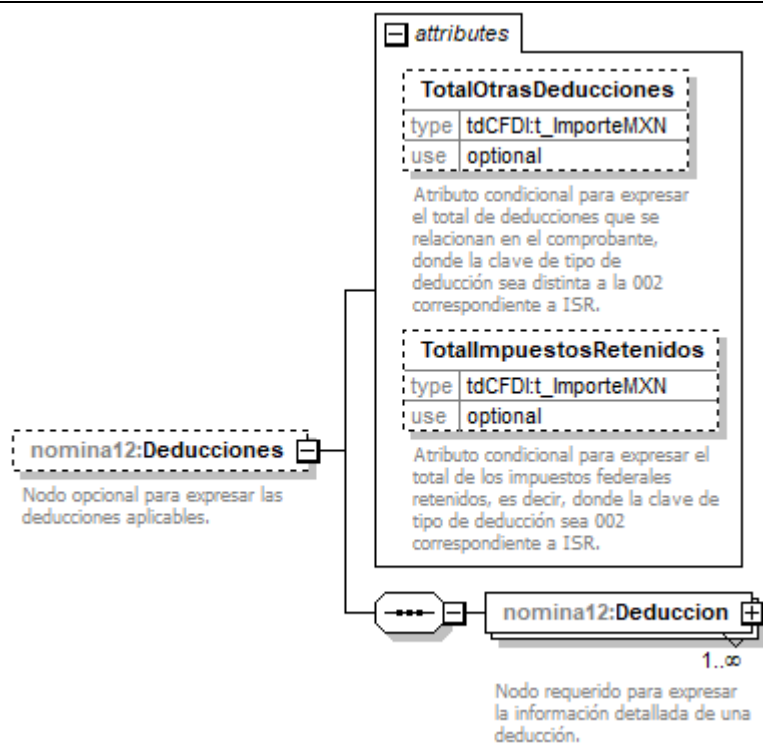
attributes

TotalOtrasDeducciones

| type | tdCFDI:t_ImporteMXN |
|---|---|
| use | optional |

Atributo condicional para expresar el total de deducciones que se relacionan en el comprobante, donde la clave de tipo de deducción sea distinta a la 002 correspondiente a ISR.

TotalImpuestosRetenidos

| type | tdCFDI:t_ImporteMXN |
|---|---|
| use | optional |

Atributo condicional para expresar el total de los impuestos federales retenidos, es decir, donde la clave de tipo de deducción sea 002 correspondiente a ISR.

nomina12:Deducciones

Nodo opcional para expresar las deducciones aplicables.

nomina12:Deduccion

1..∞

Nodo requerido para expresar la información detallada de una deducción.